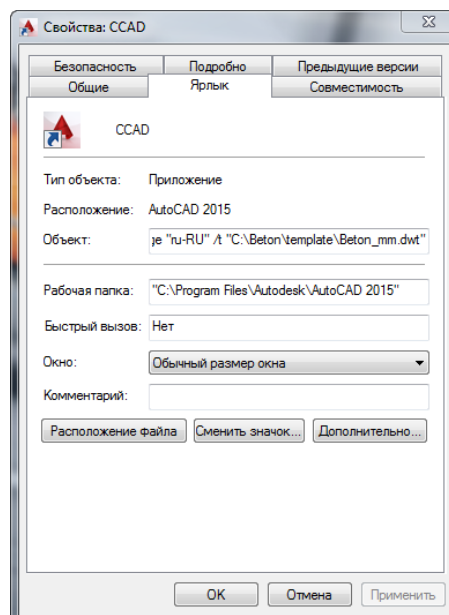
Свойства: CCAD

Безопасность | Подробно | Предыдущие версии
Общие | Ярлык | Совместимость

CCAD

Тип объекта: Приложение

Расположение: AutoCAD 2015

Объект: ge "ru-RU" /t "C:\Beton\template\Beton_mm.dwt"

Рабочая папка: "C:\Program Files\Autodesk\AutoCAD 2015"

Быстрый вызов: Нет

Окно: Обычный размер окна

Комментарий:

Расположение файла | Сменить значок... | Дополнительно...

OK | Отмена | Применить